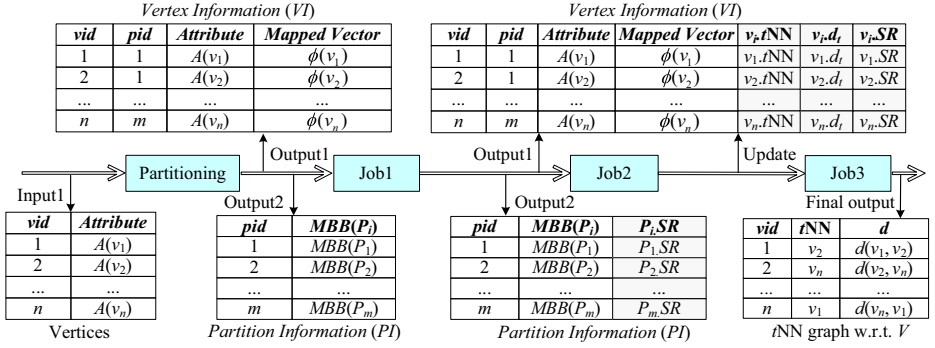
*Vertex Information* (*VI*)

| *vid* | *pid* | *Attribute* | *Mapped Vector* |
|---|---|---|---|
| 1 | 1 | $A(v_1)$ | $\phi(v_1)$ |
| 2 | 1 | $A(v_2)$ | $\phi(v_2)$ |
| ... | ... | ... | ... |
| *n* | *m* | $A(v_n)$ | $\phi(v_n)$ |

*Vertex Information* (*VI*)

| *vid* | *pid* | *Attribute* | *Mapped Vector* | $v_i.t$NN | $v_i.d_t$ | $v_i.SR$ |
|---|---|---|---|---|---|---|
| 1 | 1 | $A(v_1)$ | $\phi(v_1)$ | $v_1.t$NN | $v_1.d_t$ | $v_1.SR$ |
| 2 | 1 | $A(v_2)$ | $\phi(v_2)$ | $v_2.t$NN | $v_2.d_t$ | $v_2.SR$ |
| ... | ... | ... | ... | ... | ... | ... |
| *n* | *m* | $A(v_n)$ | $\phi(v_n)$ | $v_n.t$NN | $v_n.d_t$ | $v_n.SR$ |

Input1 Partitioning Output1 Output2 Job1 Output1 Output2 Job2 Update Job3 Final output

| *vid* | *Attribute* |
|---|---|
| 1 | $A(v_1)$ |
| 2 | $A(v_2)$ |
| ... | ... |
| *n* | $A(v_n)$ |

Vertices

| *pid* | $MBB(P_i)$ |
|---|---|
| 1 | $MBB(P_1)$ |
| 2 | $MBB(P_2)$ |
| ... | ... |
| *m* | $MBB(P_m)$ |

*Partition Information* (*PI*)

| *pid* | $MBB(P_i)$ | $P_i.SR$ |
|---|---|---|
| 1 | $MBB(P_1)$ | $P_1.SR$ |
| 2 | $MBB(P_2)$ | $P_2.SR$ |
| ... | ... | ... |
| *m* | $MBB(P_m)$ | $P_m.SR$ |

*Partition Information* (*PI*)

| *vid* | *t*NN | *d* |
|---|---|---|
| 1 | $v_2$ | $d(v_1, v_2)$ |
| 2 | $v_n$ | $d(v_2, v_n)$ |
| ... | ... | ... |
| *n* | $v_1$ | $d(v_n, v_1)$ |

*t*NN graph w.r.t. *V*